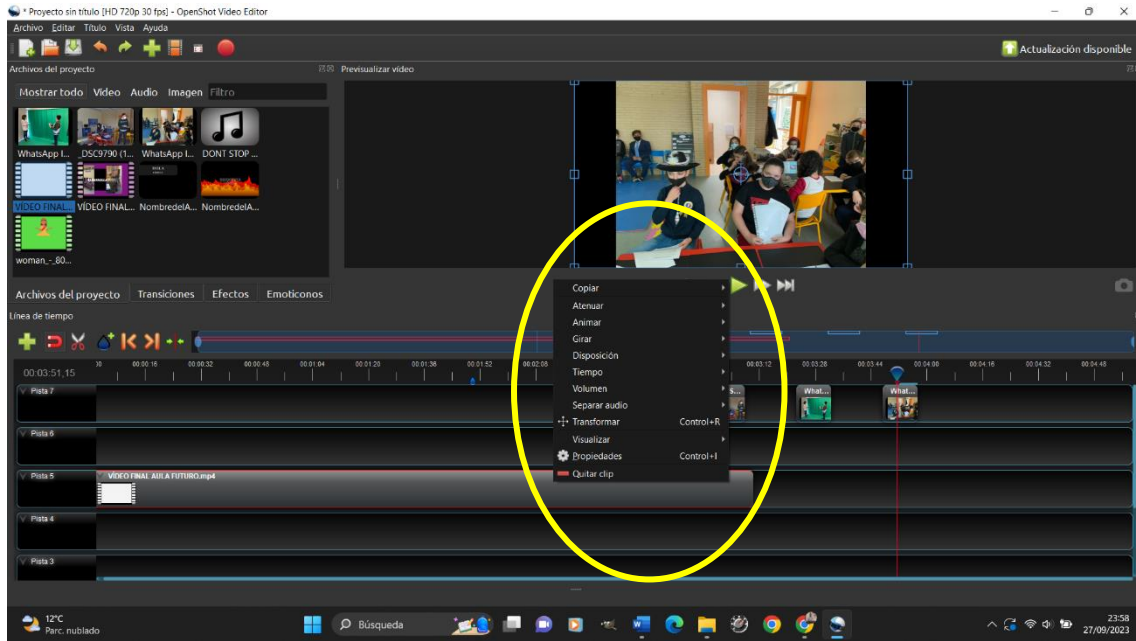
* Proyecto sin título [HD 720p 30 fps] - OpenShot Video Editor

Archivo Editar Título Vista Ayuda

Actualización disponible

Archivos del proyecto

Previsualizar video

Mostrar todo Video Audio Imagen Filtro

WhatsApp I... _DSC9790 (1... WhatsApp I... DONT STOP ...

VÍDEO FINAL... VÍDEO FINAL... NombredelA... NombredelA...

woman_-_80...

Archivos del proyecto Transiciones Efectos Emoticonos

Línea de tiempo

00:03:51,15

00:00:16 00:00:32 00:00:48 00:01:04 00:01:20 00:01:36 00:01:52 00:02:08 00:03:12 00:03:28 00:03:44 00:04:00 00:04:16 00:04:32 00:04:48

Pista 7

Pista 6

Pista 5

VÍDEO FINAL AULA FUTURO.mp4

Pista 4

Pista 3

What... What...

Copiar
Atenuar
Animar
Girar
Disposición
Tiempo
Volumen
Separar audio
Transformar Control+R
Visualizar
Propiedades Control+I
Quitar clip

12°C
Parc. nublado

Búsqueda

23:58
27/09/2023